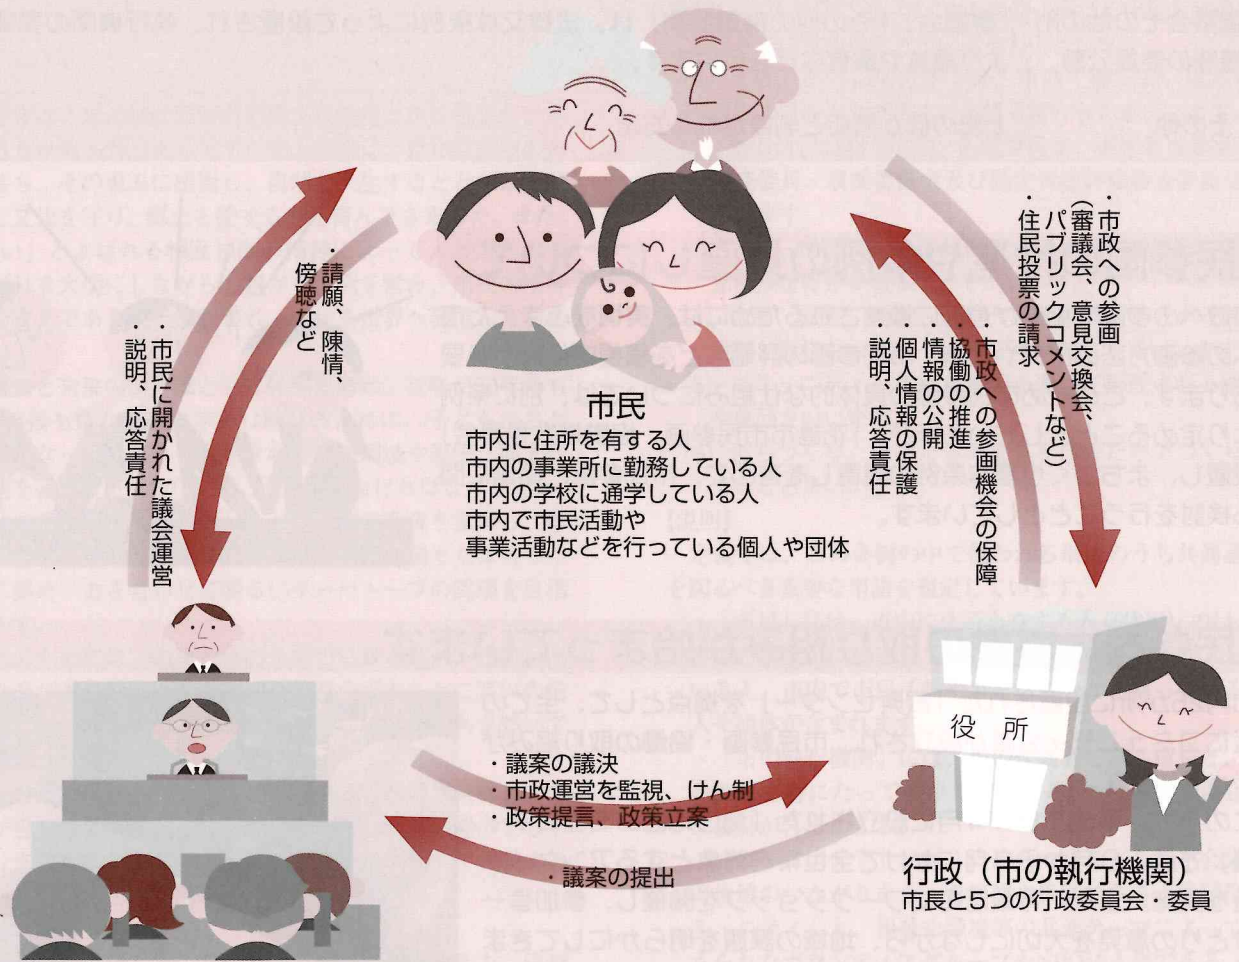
・請願、陳情、傍聴など

・市民に開かれた議会運営
・説明、応答責任

・市政への参画（審議会、意見交換会、パブリックコメントなど）
・住民投票の請求

・市政への参画機会の保障
・協働の推進
・情報の公開
・個人情報の保護
・説明、応答責任

市民
市内に住所を有する人
市内の事業所に勤務している人
市内の学校に通学している人
市内で市民活動や
事業活動などを行っている個人や団体

役所

・議案の議決
・市政運営を監視、けん制
・政策提言、政策立案

・議案の提出

行政（市の執行機関）
市長と5つの行政委員会・委員